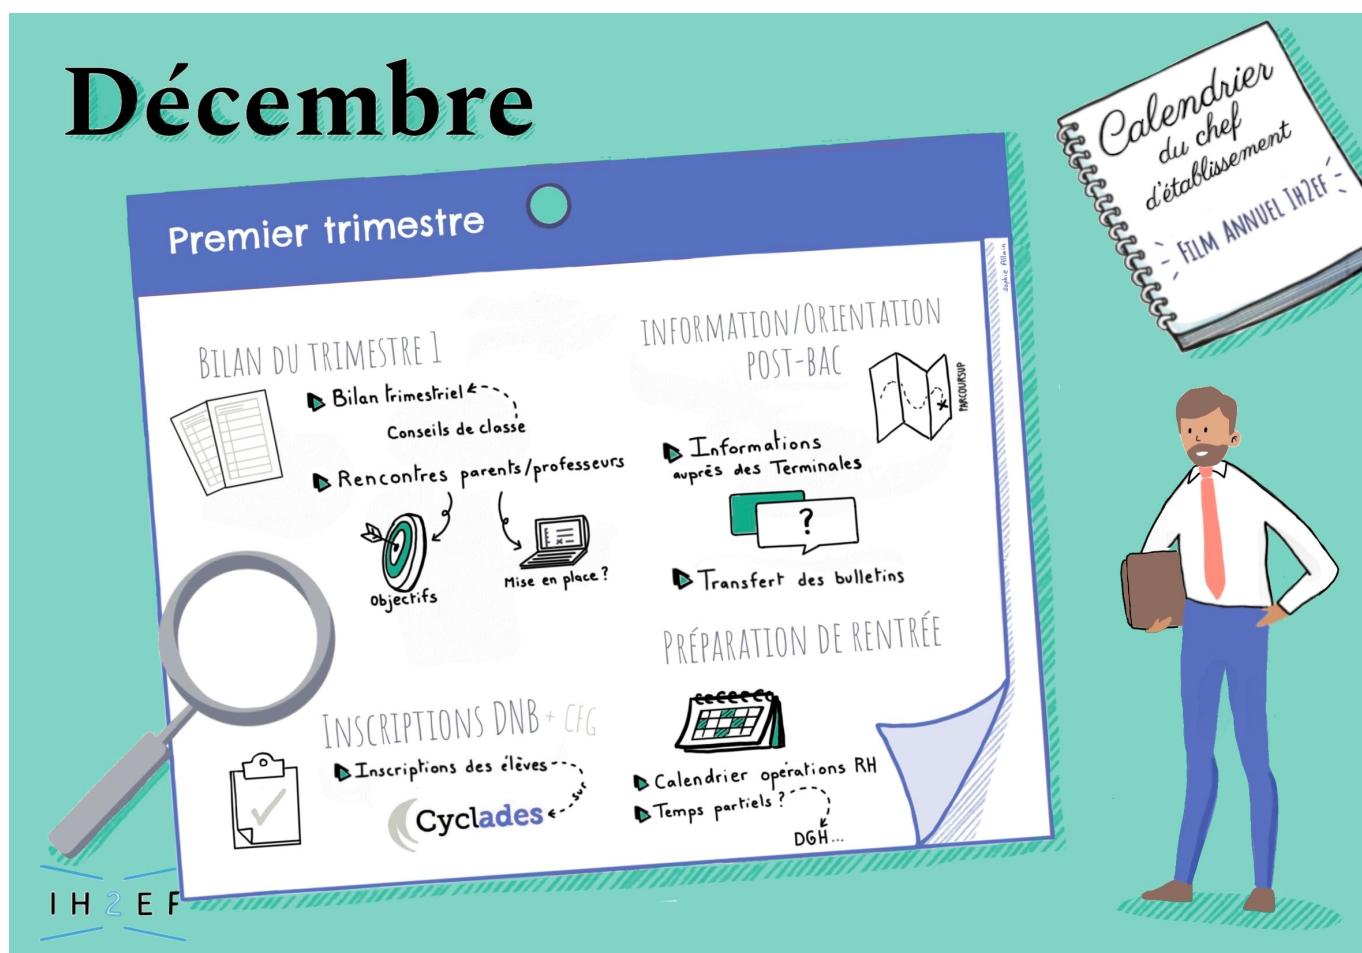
Décembre

Calendrier du chef d'établissement
FILM ANNUEL IH2EF

Premier trimestre

BILAN DU TRIMESTRE 1
Bilan trimestriel
Conseils de classe
Rencontres parents/professeurs
Objectifs
Mise en place ?

INFORMATION/ORIENTATION POST-BAC
PARCOURSUP
Informations auprès des Terminales
?
Transfert des bulletins

PRÉPARATION DE RENTRÉE
Calendrier opérations RH
Temps partiels ?
DGH...

INSCRIPTIONS DNB + CFG
Inscriptions des élèves
sur
Cyclades

Sophie Allain

IH2EF